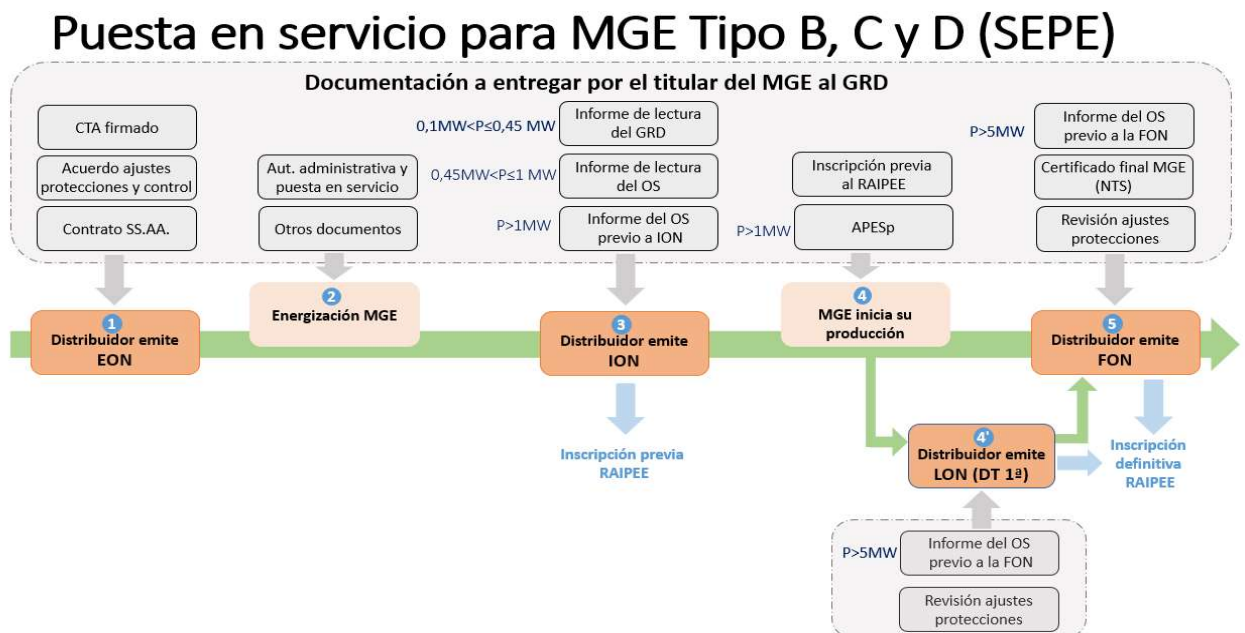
Puesta en servicio para MGE Tipo B, C y D (SEPE)

Documentación a entregar por el titular del MGE al GRD

CTA firmado

Acuerdo ajustes protecciones y control

Contrato SS.AA.

Aut. administrativa y puesta en servicio

Otros documentos

$0,1MW<P\leq0,45$ MW Informe de lectura del GRD

$0,45MW<P\leq1$ MW Informe de lectura del OS

P>1MW Informe del OS previo a ION

Inscripción previa al RAIPEE

P>1MW APESp

P>5MW Informe del OS previo a la FON

Certificado final MGE (NTS)

Revisión ajustes protecciones

1 Distribuidor emite EON

2 Energización MGE

3 Distribuidor emite ION

4 MGE inicia su producción

5 Distribuidor emite FON

Inscripción previa RAIPEE

4' Distribuidor emite LON (DT 1ª)

Inscripción definitiva RAIPEE

P>5MW Informe del OS previo a la FON

Revisión ajustes protecciones